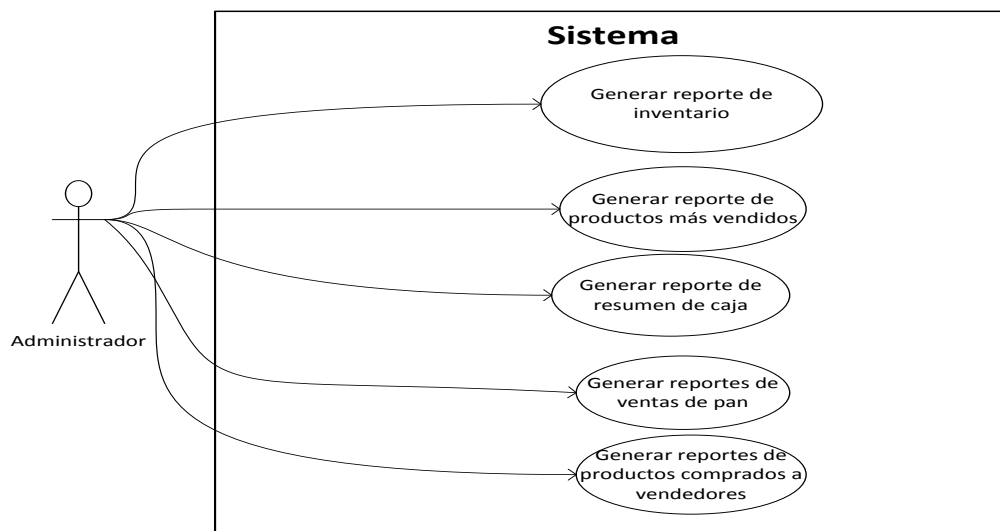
Sistema

Generar reporte de inventario

Generar reporte de productos más vendidos

Generar reporte de resumen de caja

Generar reportes de ventas de pan

Generar reportes de productos comprados a vendedores

Administrador